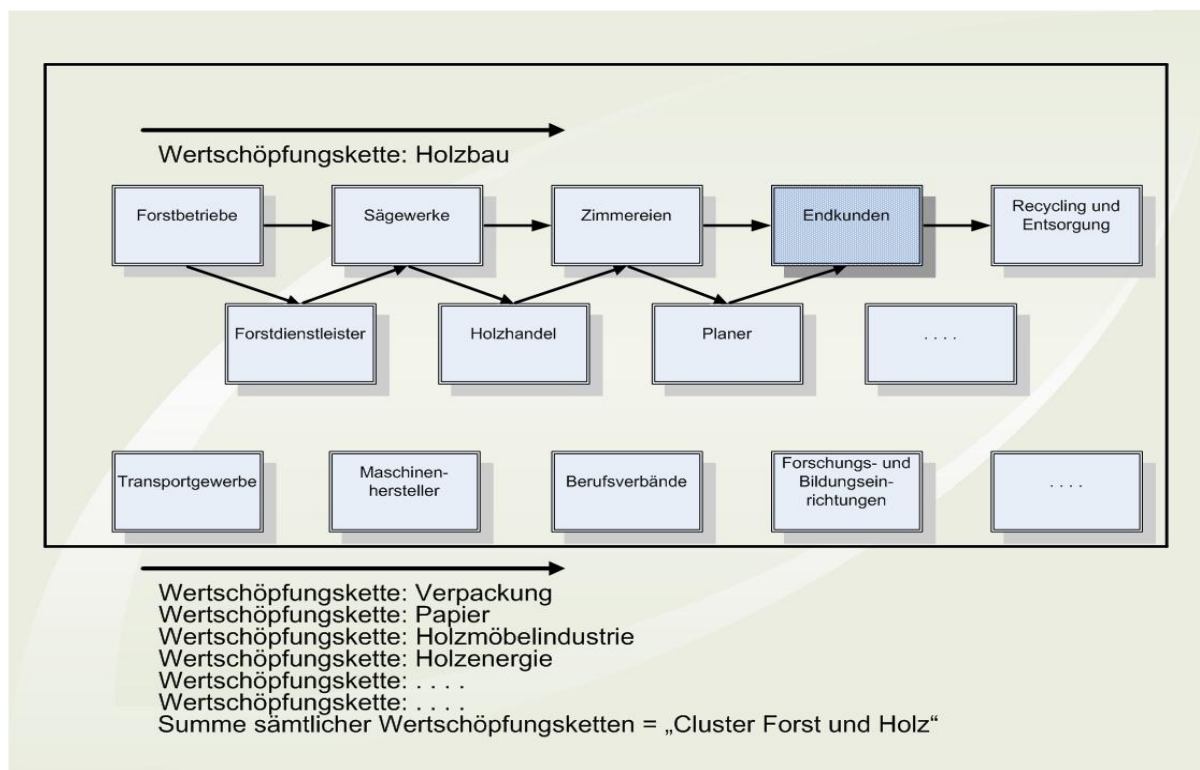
Wertschöpfungskette: Holzbau

Forstbetriebe

Sägewerke

Zimmereien

Endkunden

Recycling und Entsorgung

Forstdienstleister

Holzhandel

Planer

. . . .

Transportgewerbe

Maschinenhersteller

Berufsverbände

Forschungs- und Bildungseinrichtungen

. . . .

Wertschöpfungskette: Verpackung
Wertschöpfungskette: Papier
Wertschöpfungskette: Holzmöbelindustrie
Wertschöpfungskette: Holzenergie
Wertschöpfungskette: . . . .
Wertschöpfungskette: . . . .
Summe sämtlicher Wertschöpfungsketten = „Cluster Forst und Holz“